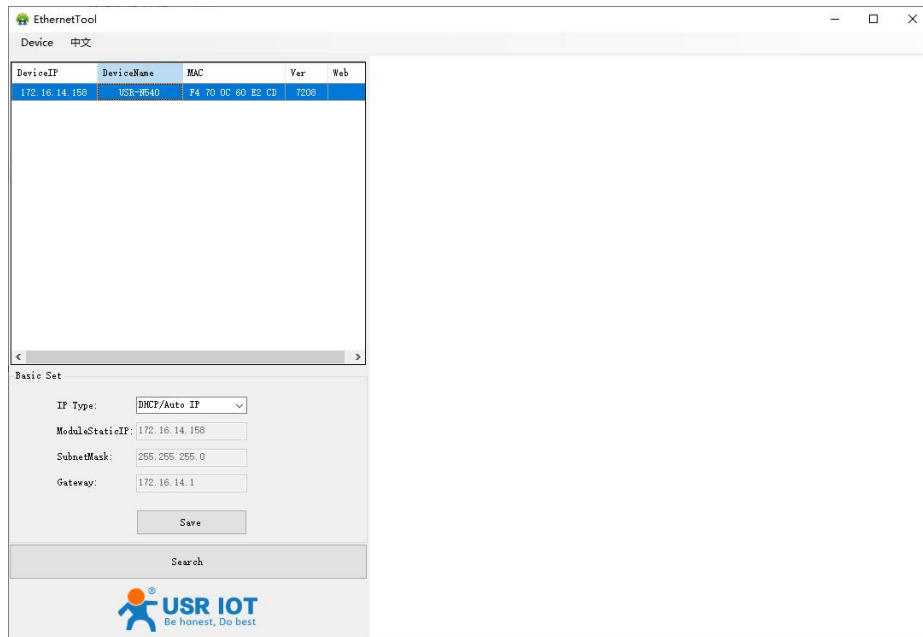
EthernetTool

Device 中文

| DeviceIP | DeviceName | MAC | Ver | Web |
|---|---|---|---|---|
| 172.16.14.158 | USR-N540 | F4 70 0C 60 E2 CD | 7208 | |

Basic Set

IP Type: DHCP/Auto IP

ModuleStaticIP: 172.16.14.158

SubnetMask: 255.255.255.0

Gateway: 172.16.14.1

Save

Search

USR IOT
Be honest, Do best